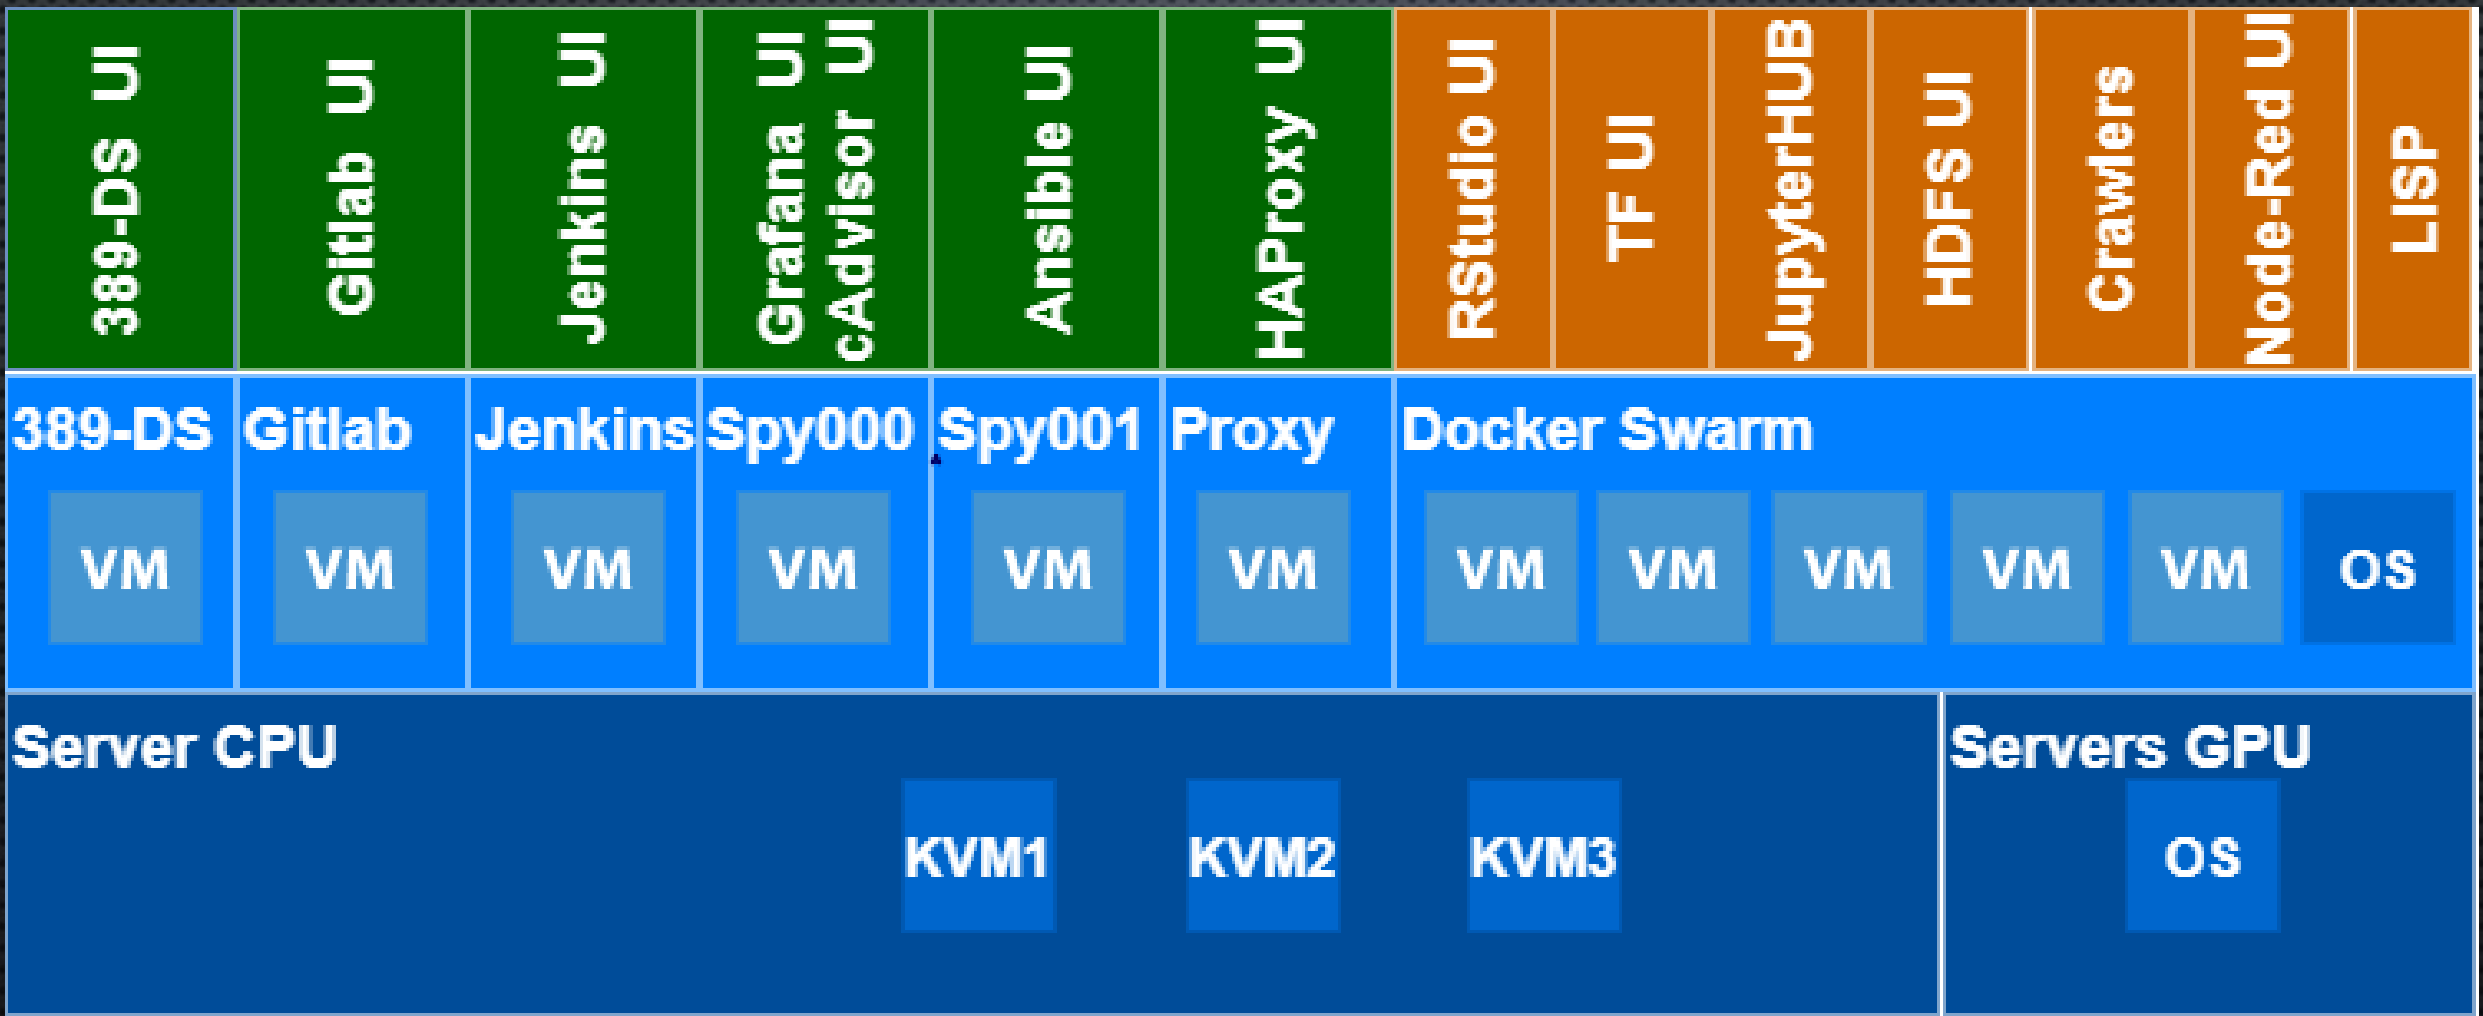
389-DS UI

Gitlab UI

Jenkins UI

Grafana UI
cAdvisor UI

Ansible UI

HAProxy UI

RStudio UI

TF UI

JupyterHUB

HDFS UI

Crawlers

Node-Red UI

LISP

389-DS
VM

Gitlab
VM

Jenkins
VM

Spy000
VM

Spy001
VM

Proxy
VM

Docker Swarm
VM VM VM VM VM OS

Server CPU
KVM1 KVM2 KVM3

Servers GPU
OS